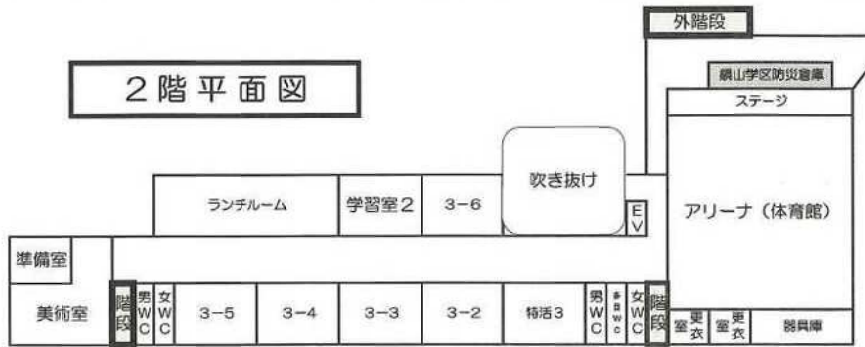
外階段

2階平面図

綱山学区防災倉庫

ステージ

吹き抜け

ランチルーム

学習室2

3−6

EV

アリーナ（体育館）

準備室

美術室

階段

男WC

女WC

3−5

3−4

3−3

3−2

特活3

男WC

多目WC

女WC

階段

更衣室

更衣室

器具庫